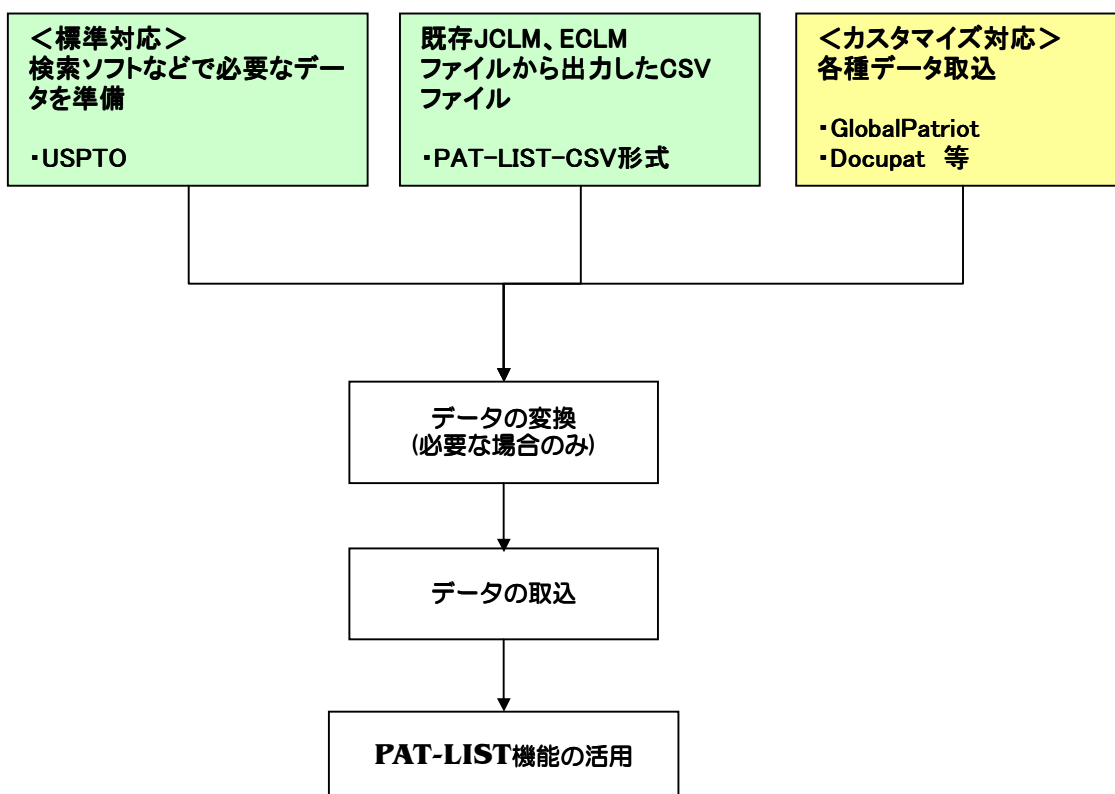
＜標準対応＞
検索ソフトなどで必要なデータを準備

・USPTO

既存JCLM、ECLM
ファイルから出力したCSVファイル

・PAT-LIST-CSV形式

＜カスタマイズ対応＞
各種データ取込

・GlobalPatriot
・Docupat　等

データの変換
(必要な場合のみ)

データの取込

PAT-LIST機能の活用